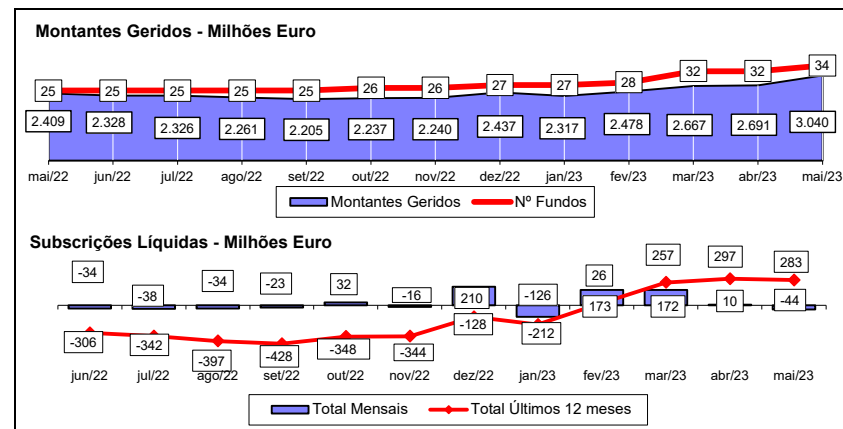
Montantes Geridos - Milhões Euro

25 25 25 25 25 26 26 27 27 28 32 32 34

2.409 2.328 2.326 2.261 2.205 2.237 2.240 2.437 2.317 2.478 2.667 2.691 3.040

mai/22 jun/22 jul/22 ago/22 set/22 out/22 nov/22 dez/22 jan/23 fev/23 mar/23 abr/23 mai/23

Montantes Geridos   Nº Fundos

Subscrições Líquidas - Milhões Euro

-34 -38 -34 -23 32 -16 210 -126 26 257 297 283

-306 -342 -397 -428 -348 -344 -128 -212 173 172 10 -44

jun/22 jul/22 ago/22 set/22 out/22 nov/22 dez/22 jan/23 fev/23 mar/23 abr/23 mai/23

Total Mensais   Total Últimos 12 meses